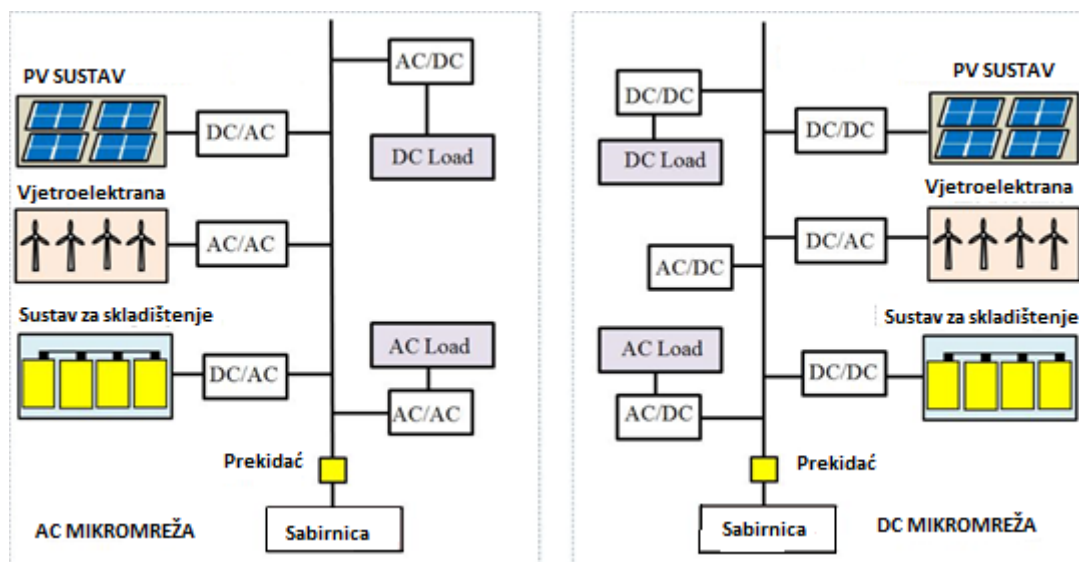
PV SUSTAV

DC/AC

AC/DC

DC Load

Vjetroelektrana

AC/AC

Sustav za skladištenje

DC/AC

AC Load

AC/AC

Prekidać

Sabirnica

AC MIKROMREŽA

DC/DC

DC Load

PV SUSTAV

DC/DC

Vjetroelektrana

DC/AC

AC/DC

Sustav za skladištenje

AC Load

DC/DC

AC/DC

Prekidać

Sabirnica

DC MIKROMREŽA